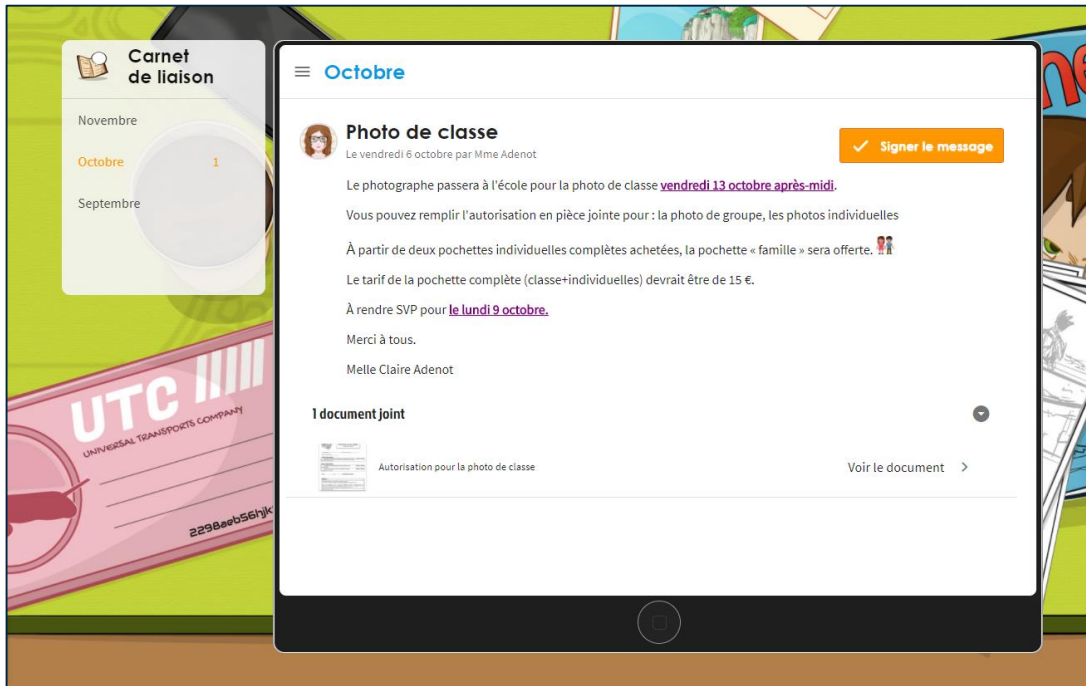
Carnet de liaison

Novembre

Octobre 1

Septembre

Octobre

Photo de classe

Le vendredi 6 octobre par Mme Adenot

Signer le message

Le photographe passera à l'école pour la photo de classe vendredi 13 octobre après-midi.

Vous pouvez remplir l'autorisation en pièce jointe pour : la photo de groupe, les photos individuelles

À partir de deux pochettes individuelles complètes achetées, la pochette « famille » sera offerte.

Le tarif de la pochette complète (classe+individuelles) devrait être de 15 €.

À rendre SVP pour le lundi 9 octobre.

Merci à tous.

Melle Claire Adenot

1 document joint

Autorisation pour la photo de classe

Voir le document

UTC

UNIVERSAL TRANSPORTS COMPANY

2298aeb56hjk